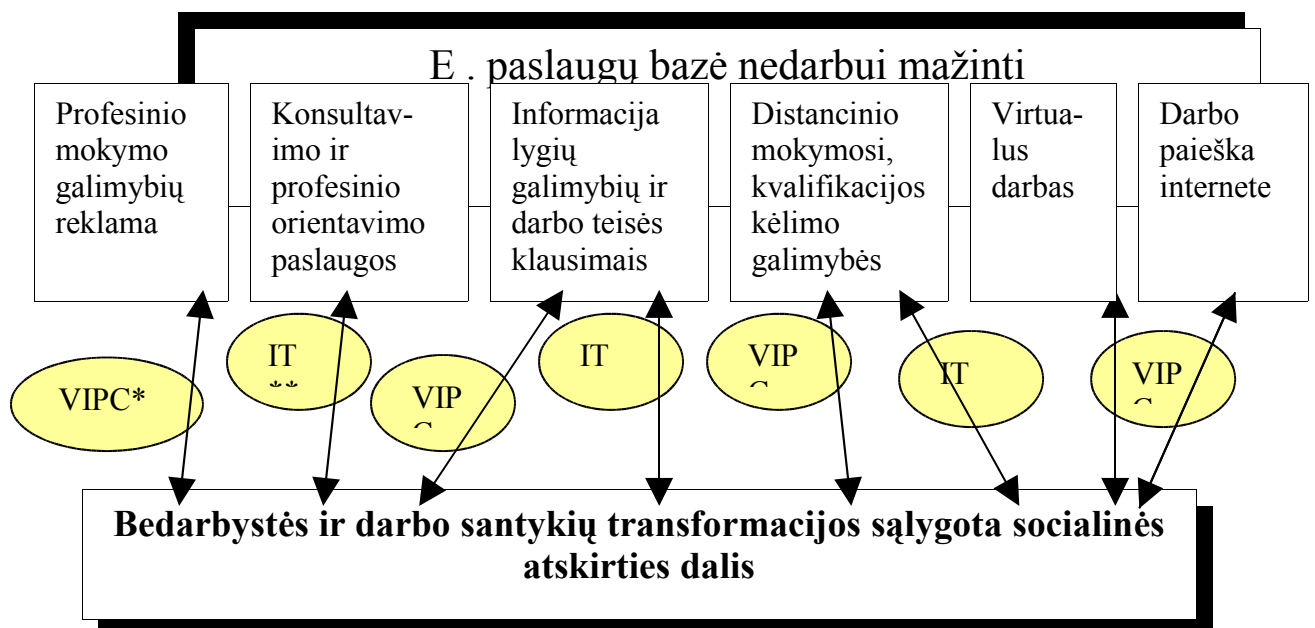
E . paslaugų bazė nedarbui mažinti

Profesinio mokymo galimybių reklama

Konsultavimo ir profesinio orientavimo paslaugos

Informacija lygių galimybių ir darbo teisės klausimais

Distancinio mokymosi, kvalifikacijos kėlimo galimybės

Virtualus darbas

Darbo paieška internete

VIPC*

IT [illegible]

VIP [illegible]

IT

VIP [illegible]

IT

VIP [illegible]

Bedarbystės ir darbo santykių transformacijos sąlygota socialinės atskirties dalis